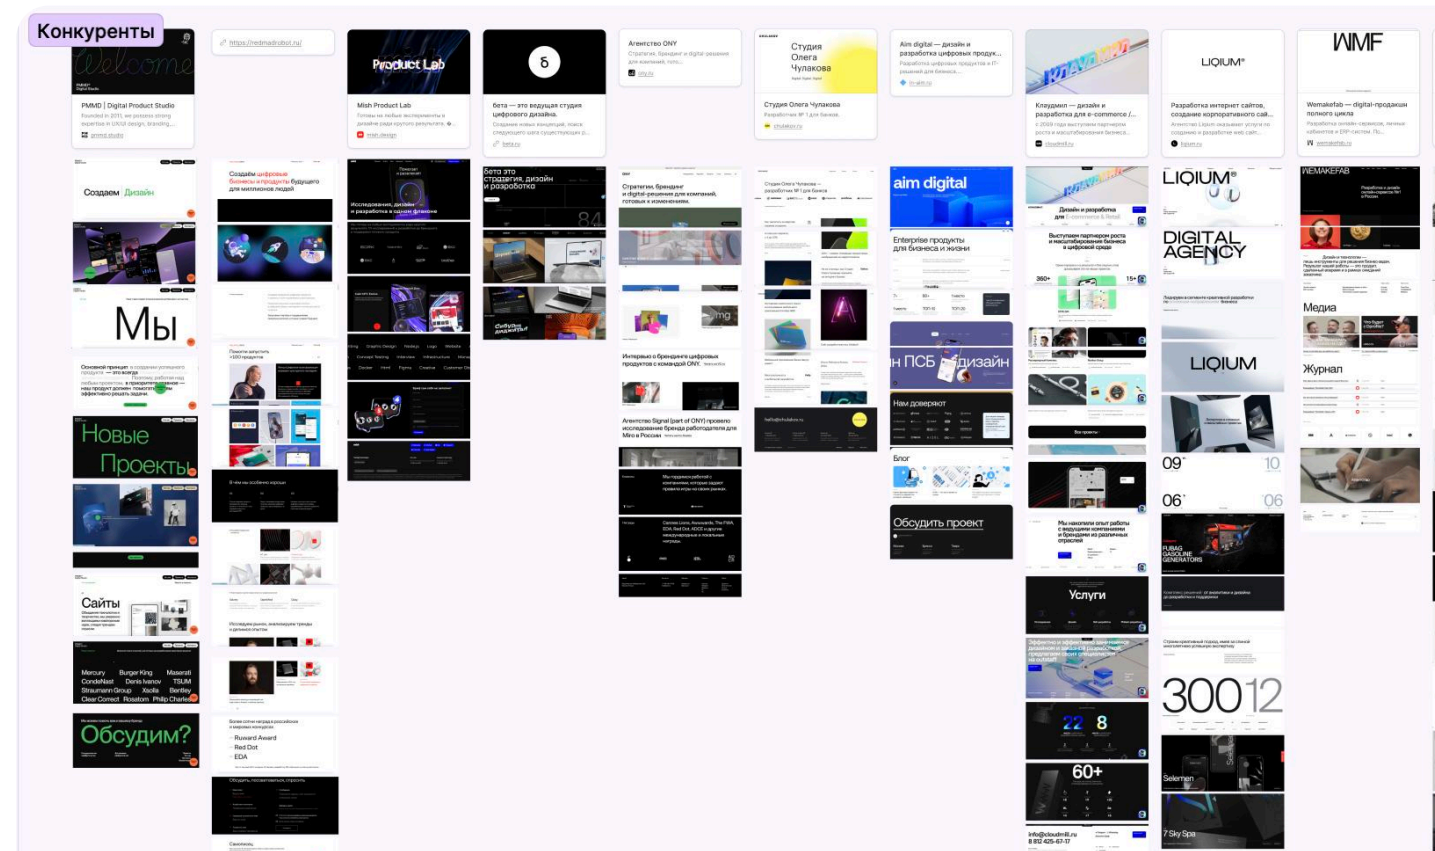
Конкуренты

Welcome
PMMD | Digital Product Studio
Founded in 2011, we possess strong expertise in UX/UI design, branding,...
pmmd.studio

https://redmadrobot.ru/

Product Lab
Mish Product Lab
Готовы на любые эксперименты в дизайне ради крутого результата.
mish.design

б
бета — это ведущая студия цифрового дизайна.
Создаем новые концепции, ища следующую шага существующих р...
beta.ru

Агентство ONY
Стратегия, брендинг и digital-решения для компаний, гото...
ony.ru

Студия Олега Чулакова
Студия Олега Чулакова
Разработка № 1 для бизнеса
chulakov.ru

Aim digital — дизайн и разработка цифровых продук...
Разработка цифровых продуктов и IT-решений для бизнеса.
aim.digital

Клаудмилл — дизайн и разработка для e-commerce /...
cloudmill.ru

LIQIUM
Разработка интернет сайтов, создание корпоративного сай...
liqium.ru

WMF
Wemakefab — digital-продакшн полного цикла
Разработка онлайн-сервисов, личных кабинетов и ERP-систем.
wemakefab.ru

Создаем Дизайн
Мы
Новые Проекты
Сайты
Mercury Burger King Maserati CondeNast Denis Ivanov TSUM Straumann Group Xsolla Bentley Clear Correct Rosatom Philip Charles
Обсудим?

Создаём цифровые бизнесы и продукты будущего для миллионов людей
Ruward Award
Red Dot
EDA

бета это стратегия, дизайн и разработка
84

Стратегии, брендинг и digital-решения для компаний, готовых к изменениям.
Интересно о брендинге цифровых продуктов с командой ONY.
Агентство Signal (part of ONY) провело исследование бренда работодателя для Miro в России

aim digital
Enterprise продукты для бизнеса и жизни
н ПСБ дизайн
Нам доверяют
Блог
Обсудить проект

Дизайн и разработка для E-commerce & Retail
360+
15+
Услуги
22 8
60+
info@cloudmill.ru
8 812 425-67-17

LIQIUM
DIGITAL AGENCY
LIQIUM
09 10
06 06
30012
Selemen
7 Sky Spa

WEMAKEFAB
Медиа
Журнал